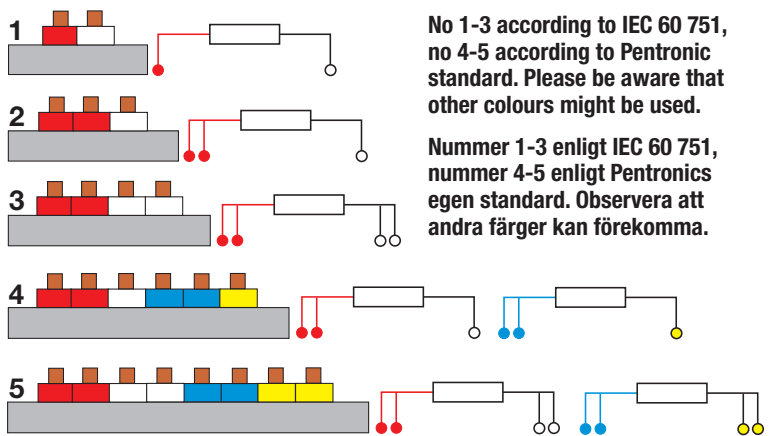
1

2

3

4

5

No 1-3 according to IEC 60 751, no 4-5 according to Pentronic standard. Please be aware that other colours might be used.

Nummer 1-3 enligt IEC 60 751, nummer 4-5 enligt Pentronics egen standard. Observera att andra färger kan förekomma.